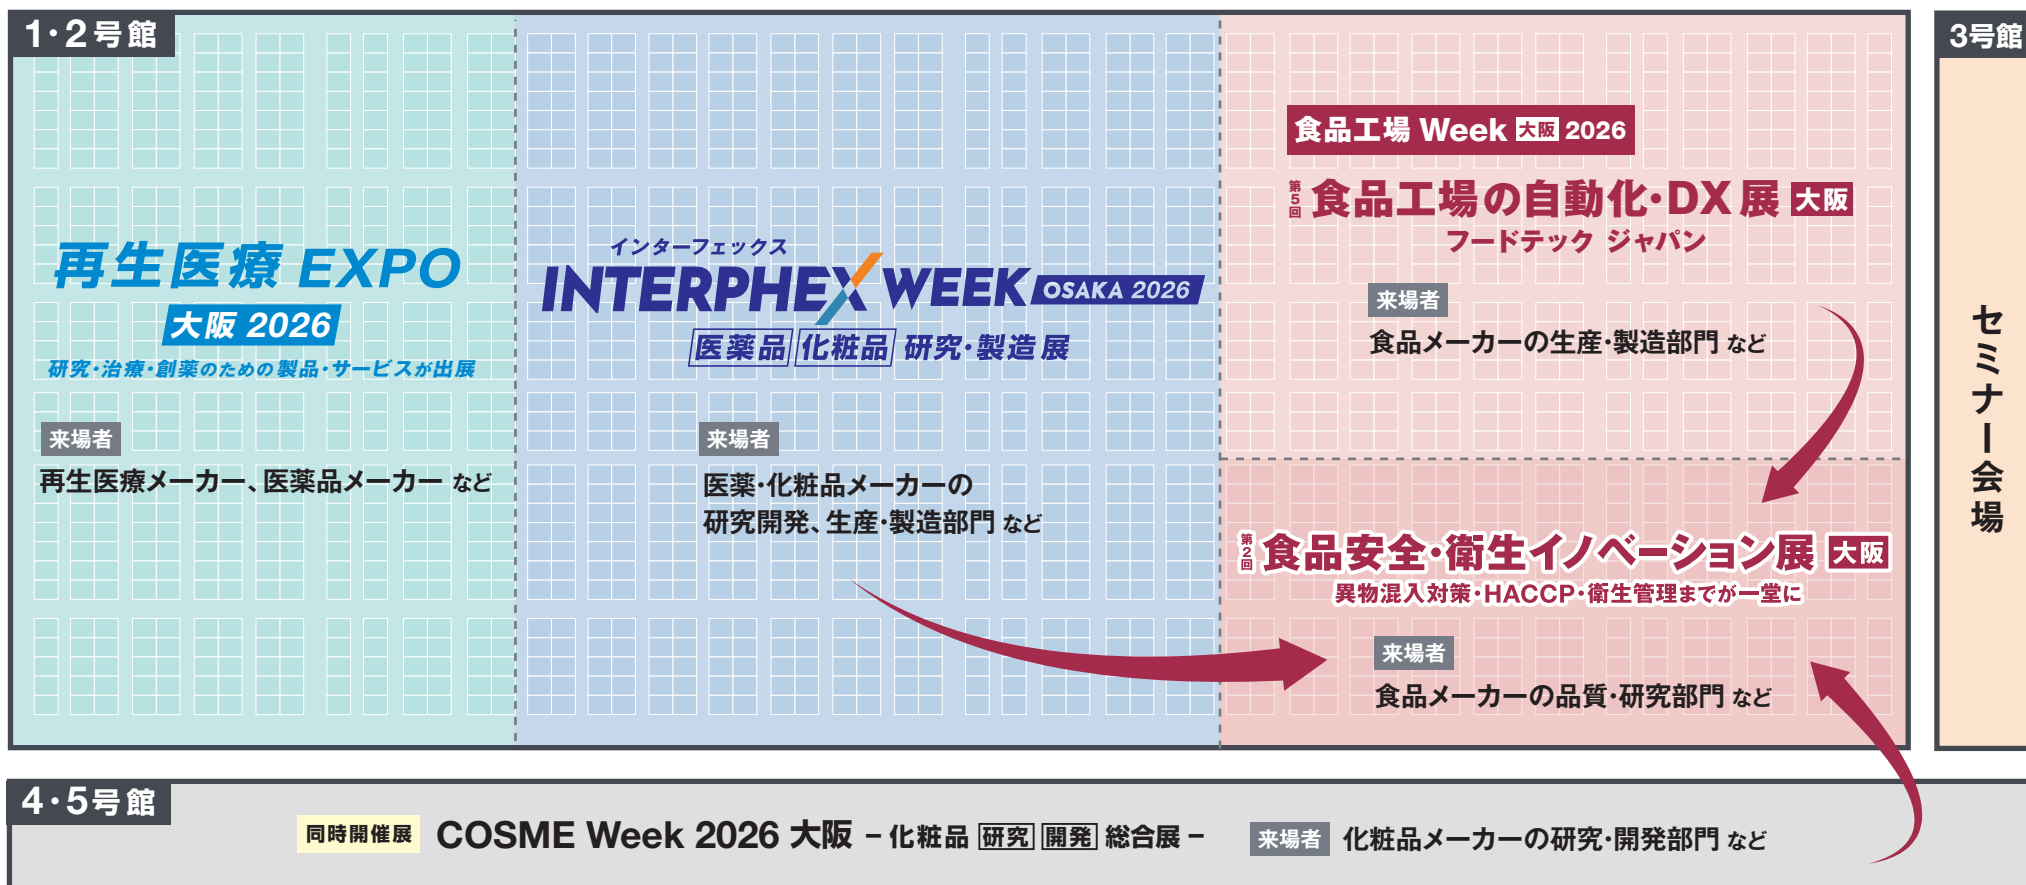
1·2号館

3号館

食品工場 Week 大阪 2026

第5回 食品工場の自動化·DX展 大阪
フードテック ジャパン

来場者
食品メーカーの生産·製造部門 など

再生医療 EXPO
大阪 2026
研究·治療·創薬のための製品·サービスが出展

来場者
再生医療メーカー、医薬品メーカー など

インターフェックス
INTERPHEX WEEK OSAKA 2026
医薬品 化粧品 研究·製造展

来場者
医薬·化粧品メーカーの研究開発、生産·製造部門 など

第2回 食品安全·衛生イノベーション展 大阪
異物混入対策·HACCP·衛生管理までが一堂に

来場者
食品メーカーの品質·研究部門 など

セミナー会場

4·5号館

同時開催展 COSME Week 2026 大阪 −化粧品 研究 開発 総合展− 来場者 化粧品メーカーの研究·開発部門 など